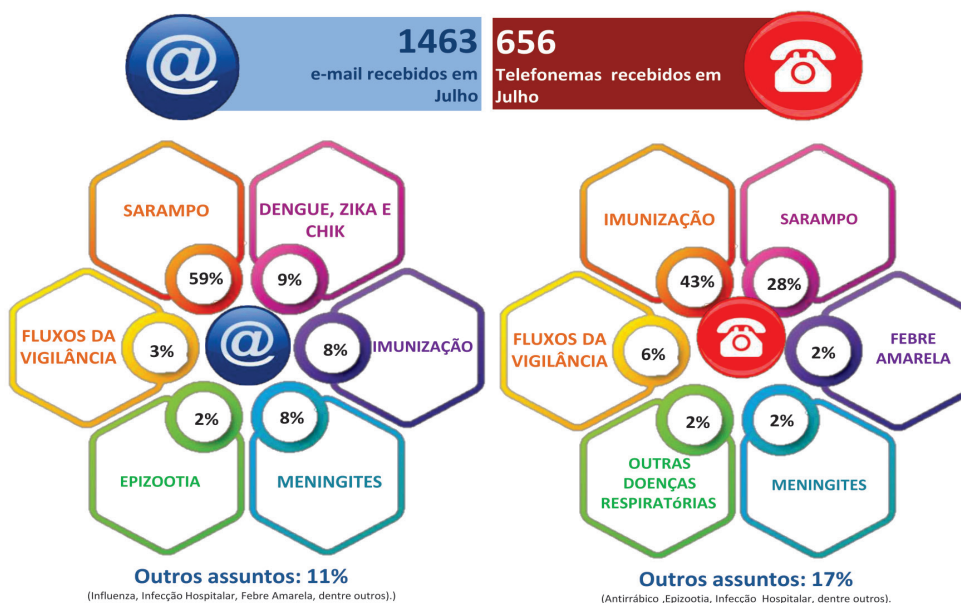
1463
e-mail recebidos em Julho

656
Telefonemas recebidos em Julho

SARAMPO
59%

DENGUE, ZIKA E CHIK
9%

FLUXOS DA VIGILÂNCIA
3%

8%
IMUNIZAÇÃO

2%
EPIZOOTIA

8%
MENINGITES

Outros assuntos: 11%
(Influenza, Infecção Hospitalar, Febre Amarela, dentre outros).)

IMUNIZAÇÃO
43%

SARAMPO
28%

FLUXOS DA VIGILÂNCIA
6%

2%
FEBRE AMARELA

2%
OUTRAS DOENÇAS RESPIRATóRIAS

2%
MENINGITES

Outros assuntos: 17%
(Antirrábico ,Epizootia, Infecção Hospitalar, dentre outros).